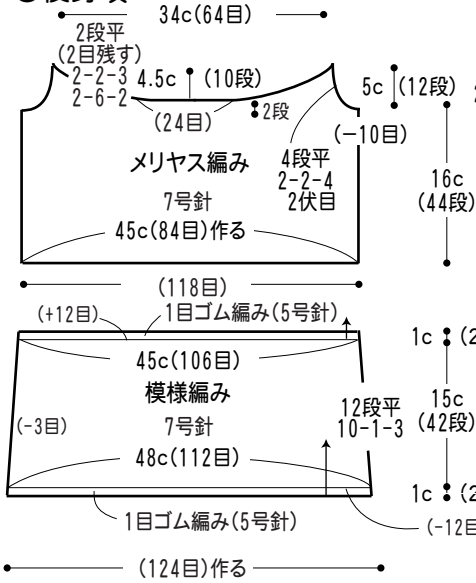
●後身頃
34c(64目)

2段平
(2目残す)
2-2-3
2-6-2
4.5c (10段)
(24目)
2段
5c (12段)
(−10目)
メリヤス編み
4段平
2-2-4
2伏目
7号針
16c
(44段)
45c(84目)作る

(118目)
(+12目)
1目ゴム編み(5号針)
45c(106目)
模様編み
1c (2
(−3目)
7号針
12段平
10-1-3
15c
(42段)
48c(112目)
1c (2
1目ゴム編み(5号針)
(−12目
(124目)作る